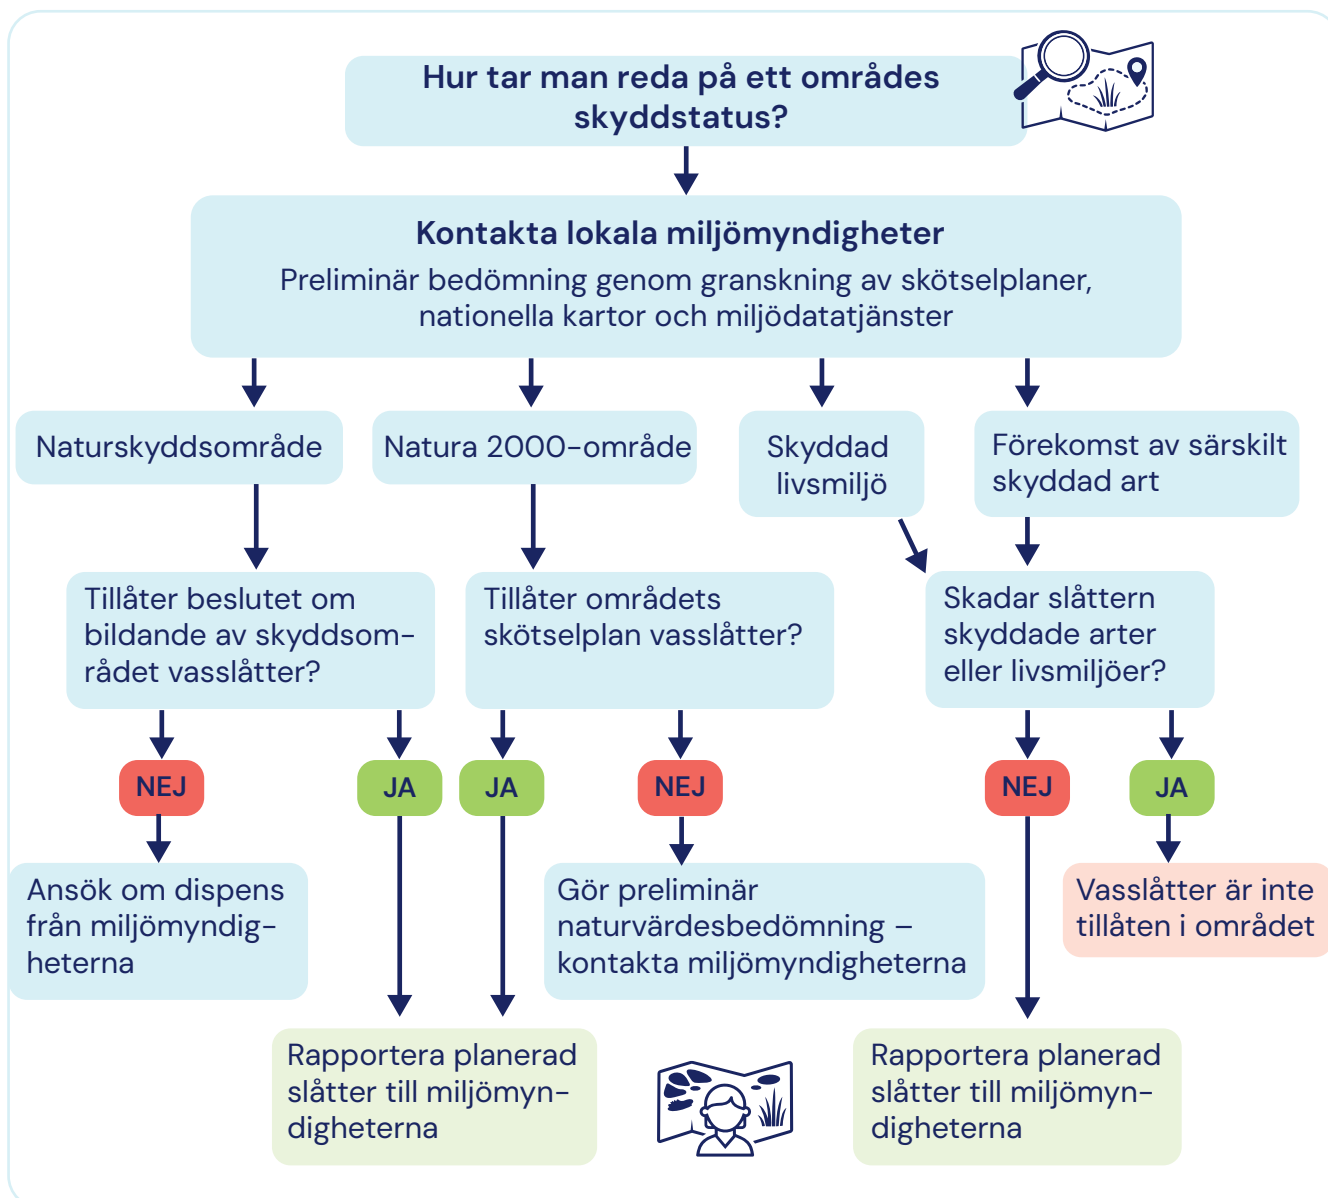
Hur tar man reda på ett områdes skyddstatus?

Kontakta lokala miljömyndigheter
Preliminär bedömning genom granskning av skötselplaner, nationella kartor och miljödatatjänster

Naturskyddsområde

Natura 2000-område

Skyddad livsmiljö

Förekomst av särskilt skyddad art

Tillåter beslutet om bildande av skyddsområdet vasslåtter?

Tillåter områdets skötselplan vasslåtter?

Skadar slåttern skyddade arter eller livsmiljöer?

NEJ

JA

JA

NEJ

NEJ

JA

Ansök om dispens från miljömyndigheterna

Gör preliminär naturvärdesbedömning – kontakta miljömyndigheterna

Vasslåtter är inte tillåten i området

Rapportera planerad slåtter till miljömyndigheterna

Rapportera planerad slåtter till miljömyndigheterna